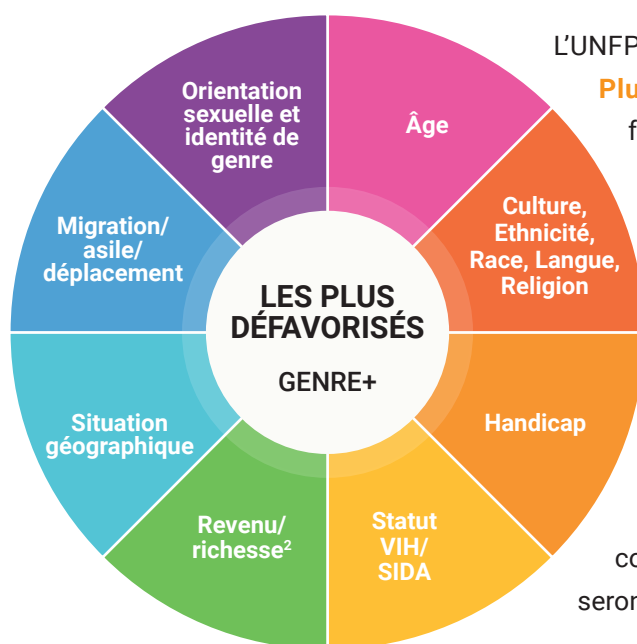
Orientation sexuelle et identité de genre

Âge

Culture, Ethnicité, Race, Langue, Religion

Handicap

Statut VIH/ SIDA

Revenu/ richesse$^2$

Situation géographique

Migration/ asile/ déplacement

LES PLUS DÉFAVORISÉS

GENRE+

L'UNFP

Plu

f

co

seron